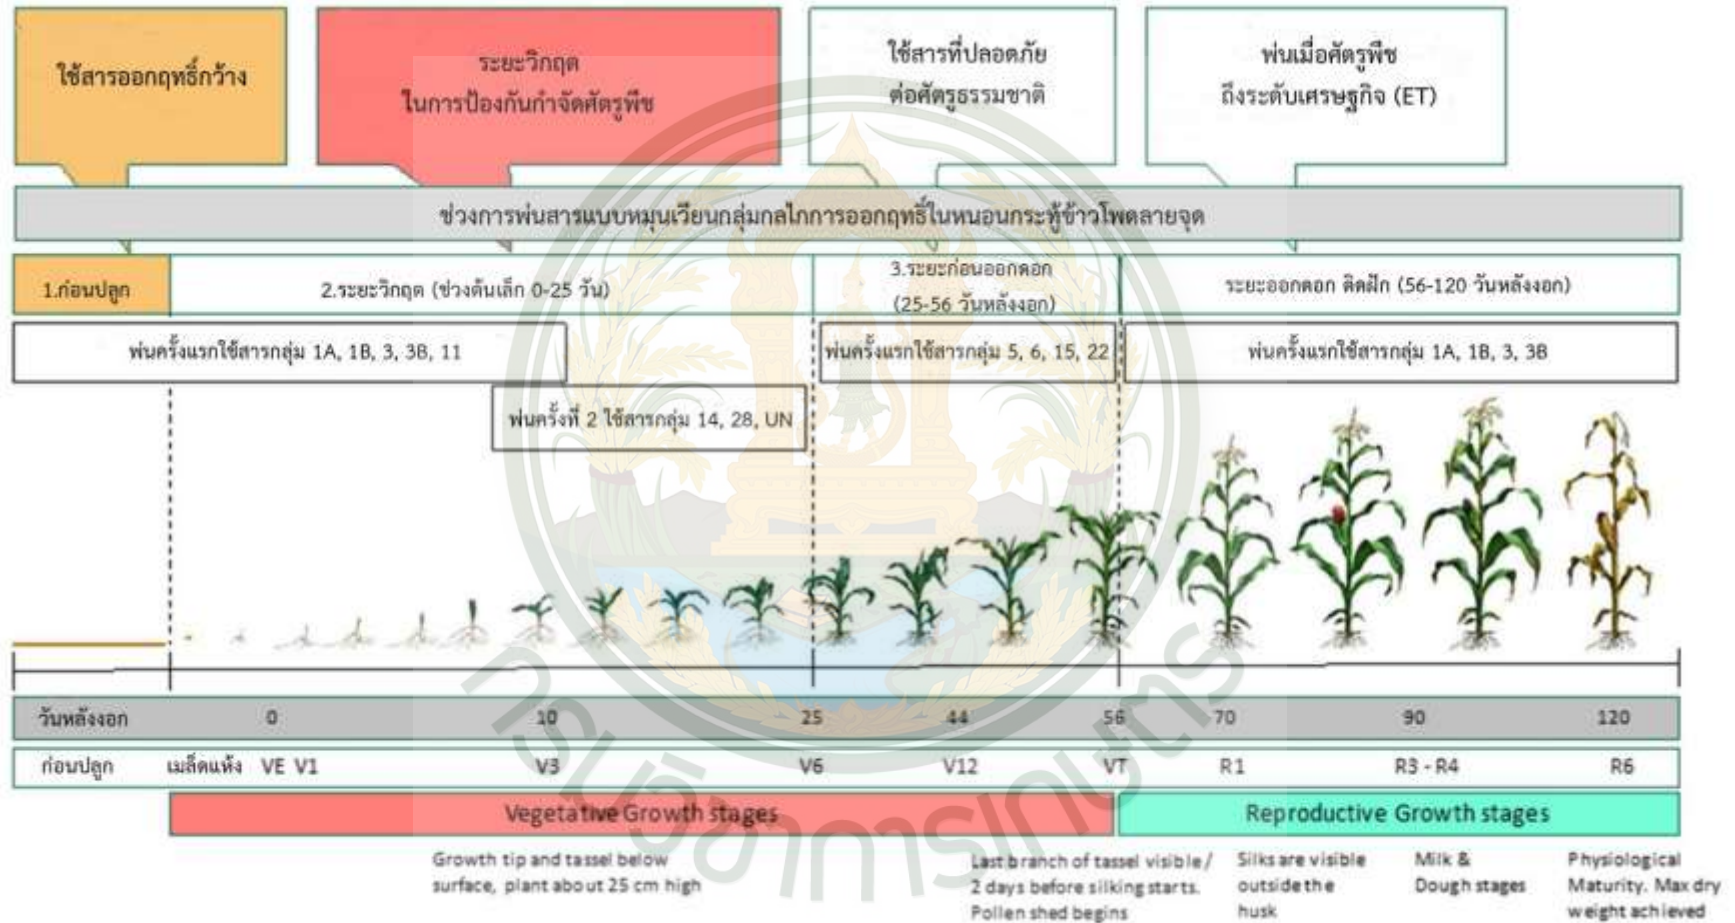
ใช้สารออกฤทธิ์กว้าง

ระยะวิกฤต ในการป้องกันกำจัดศัตรูพืช

ใช้สารที่ปลอดภัย ต่อศัตรูธรรมชาติ

พ่นเมื่อศัตรูพืช ถึงระดับเศรษฐกิจ (ET)

ช่วงการพ่นสารแบบหมุนเวียนกลุ่มกลไกการออกฤทธิ์ในหนอนกระทู้ข้าวโพดลายจุด

1.ก่อนปลูก

2.ระยะวิกฤต (ช่วงต้นเล็ก 0-25 วัน)

3.ระยะก่อนออกดอก (25-56 วันหลังงอก)

ระยะออกดอก ติดฝัก (56-120 วันหลังงอก)

พ่นครั้งแรกใช้สารกลุ่ม 1A, 1B, 3, 3B, 11

พ่นครั้งแรกใช้สารกลุ่ม 5, 6, 15, 22

พ่นครั้งแรกใช้สารกลุ่ม 1A, 1B, 3, 3B

พ่นครั้งที่ 2 ใช้สารกลุ่ม 14, 28, UN

| วันหลังงอก | 0 | 10 | 25 | 44 | 56 | 70 | 90 | 120 |
|---|---|---|---|---|---|---|---|---|
| ก่อนปลูก | เมล็ดแห้ง VE V1 | V3 | V6 | V12 | VT | R1 | R3 - R4 | R6 |

Vegetative Growth stages

Reproductive Growth stages

Growth tip and tassel below surface, plant about 25 cm high

Last branch of tassel visible / 2 days before silking starts. Pollen shed begins

Silks are visible outside the husk

Milk & Dough stages

Physiological Maturity. Max dry weight achieved

กรมวิชาการเกษตร